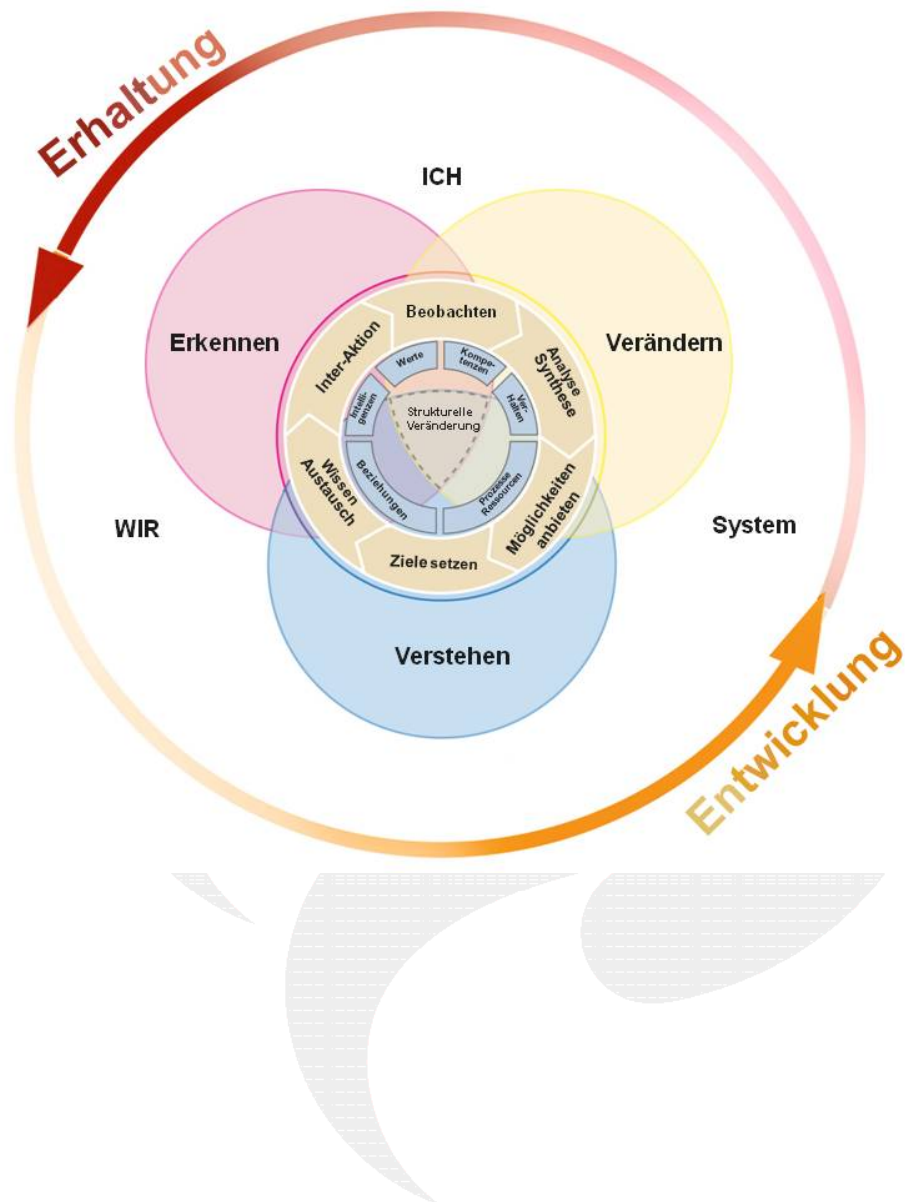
Erhaltung

ICH

Erkennen

Verändern

Beobachten

Inter-Aktion

Analyse Synthese

Werte

Kompetenzen

Intelligenzen

Verhalten

Strukturelle Veränderung

Wissen Austausch

Beziehungen

Prozesse Ressourcen

Möglichkeiten anbieten

WIR

System

Ziele setzen

Verstehen

Entwicklung